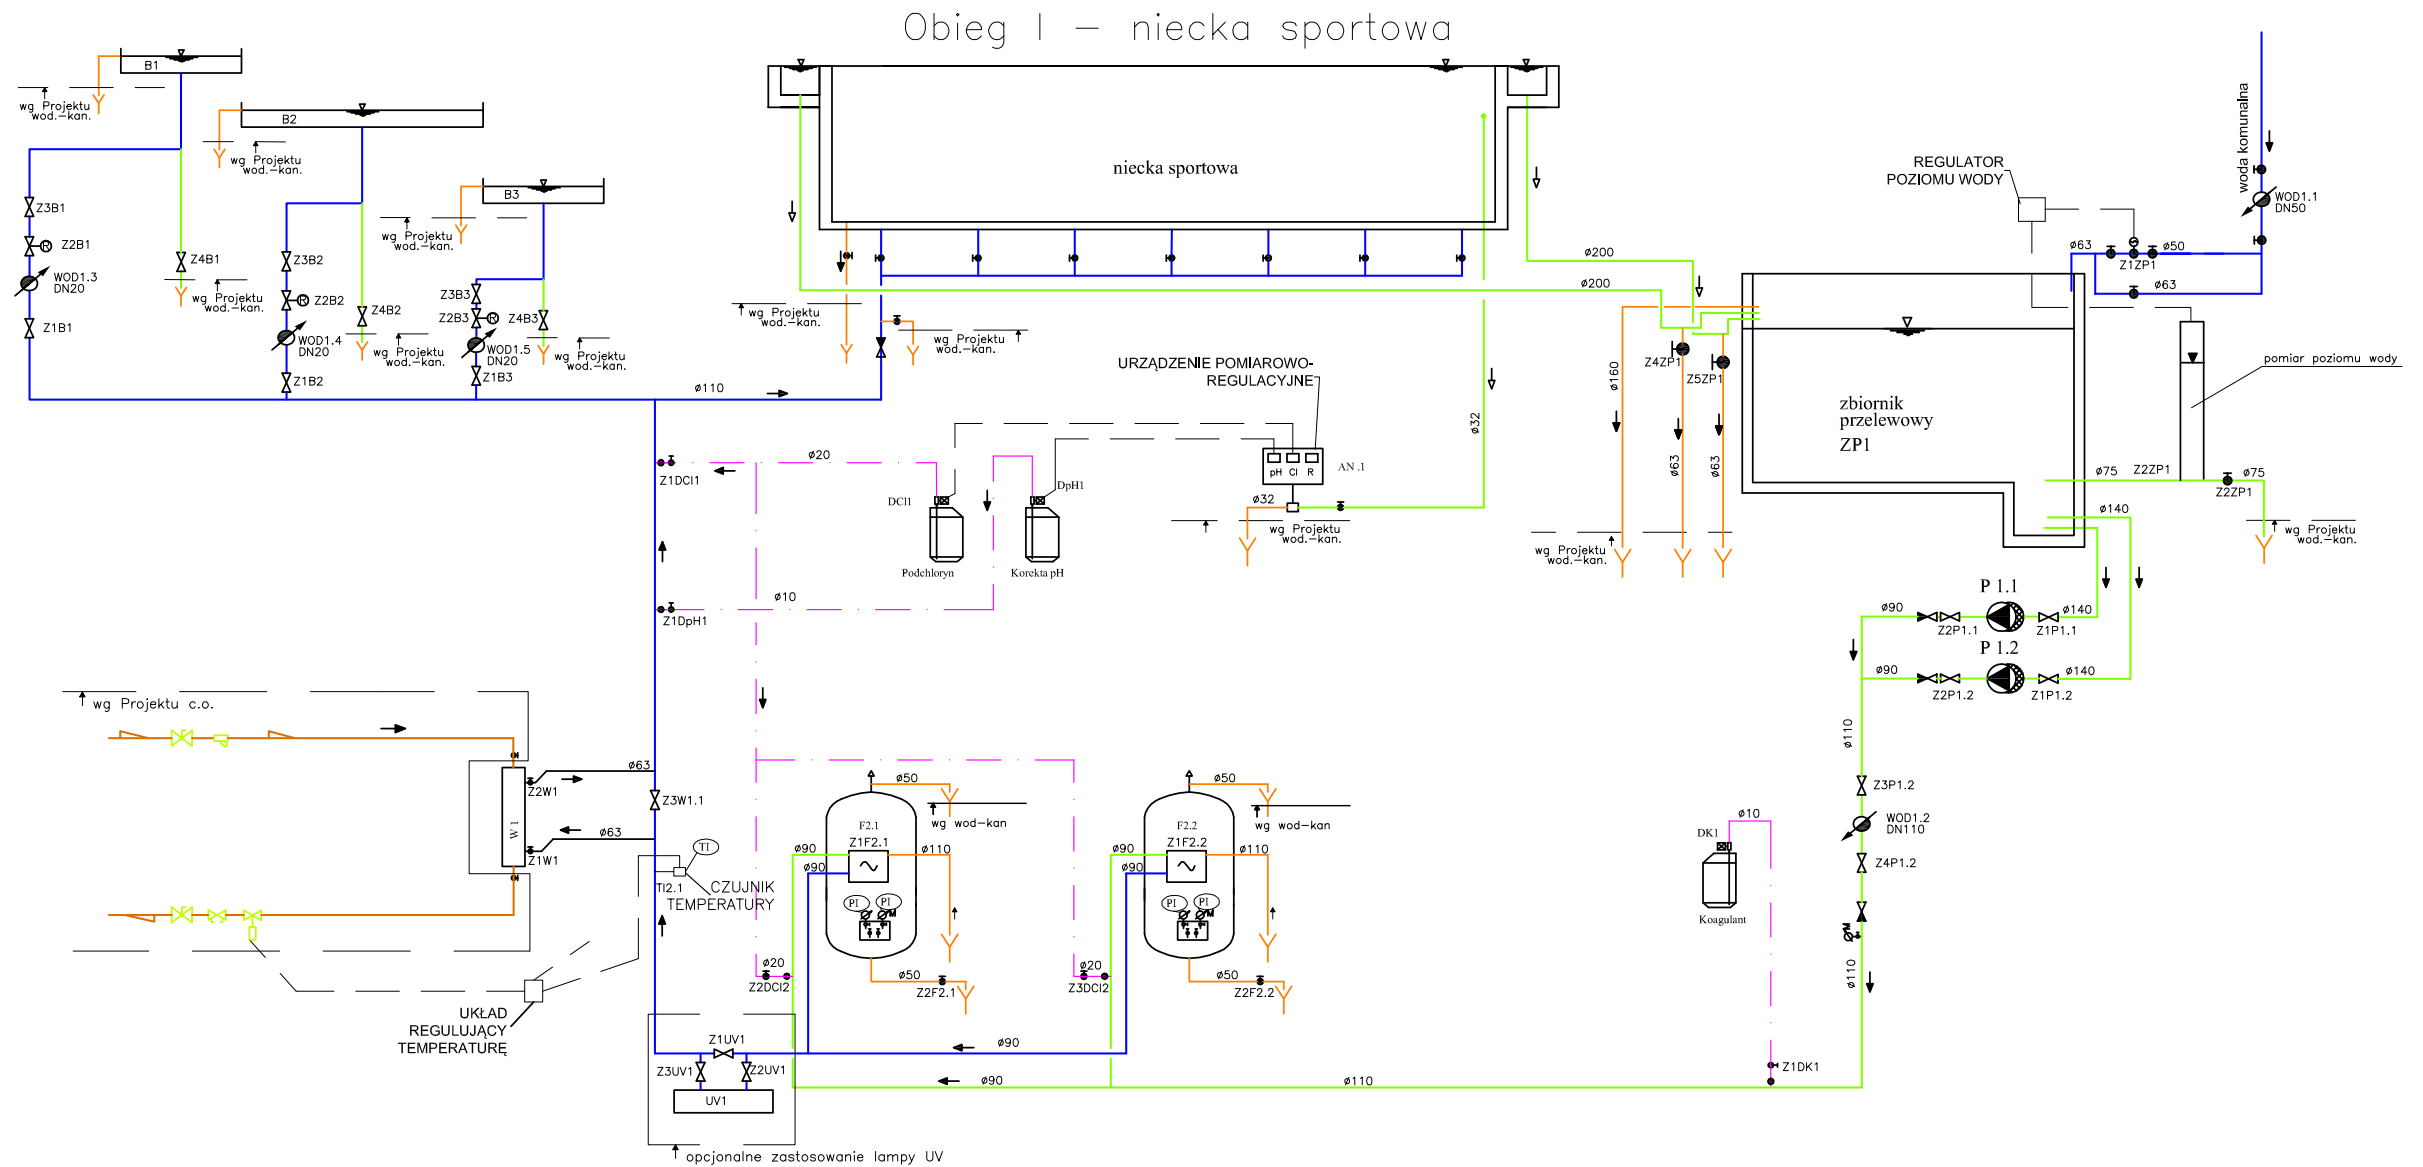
Obieg I – niecka sportowa

B1
wg Projektu wod.-kan.
B2
wg Projektu wod.-kan.
B3
wg Projektu wod.-kan.
Z3B1
Z2B1
WOD1.3 DN20
Z1B1
Z4B1
wg Projektu wod.-kan.
Z3B2
Z2B2
WOD1.4 DN20
Z1B2
Z4B2
wg Projektu wod.-kan.
Z3B3
Z2B3
Z4B3
WOD1.5 DN20
Z1B3
wg Projektu wod.-kan.
ø110
wg Projektu wod.-kan.
wg Projektu wod.-kan.

niecka sportowa

ø200
ø200
REGULATOR POZIOMU WODY
woda komunalna
WOD1.1 DN50
ø63
ø50
Z1ZP1
ø63
Z4ZP1
Z5ZP1
ø160
ø63
ø63
zbiornik przelewowy ZP1
pomiar poziomu wody
ø75
Z2ZP1
ø75
Z2ZP1
wg Projektu wod.-kan.
ø140
wg Projektu wod.-kan.

URZĄDZENIE POMIAROWO-REGULACYJNE
pH Cl R
AN.1
ø32
ø32
wg Projektu wod.-kan.
ø20
Z1DCl1
DCl1
DpH1
Podchloryn
Korekta pH
ø10
Z1DpH1

P 1.1
ø90
Z2P1.1
ø140
Z1P1.1
P 1.2
ø90
Z2P1.2
ø140
Z1P1.2
ø110
Z3P1.2
WOD1.2 DN110
Z4P1.2
ø110

wg Projektu c.o.
ø63
Z2W1
W1
ø63
Z1W1
Z3W1.1
TI
TI2.1
CZUJNIK TEMPERATURY
UKŁAD REGULUJĄCY TEMPERATURĘ

ø50
wg wod-kan
F2.1
Z1F2.1
ø90
ø90
ø110
PI PI
ø20
Z2DCl2
ø50
Z2F2.1
ø50
wg wod-kan
F2.2
Z1F2.2
ø90
ø90
ø110
PI PI
ø20
Z3DCl2
ø50
Z2F2.2
DK1
ø10
Koagulant
Z1DK1

Z1UV1
Z3UV1
Z2UV1
UV1
ø90
ø90
ø110
opcjonalne zastosowanie lampy UV